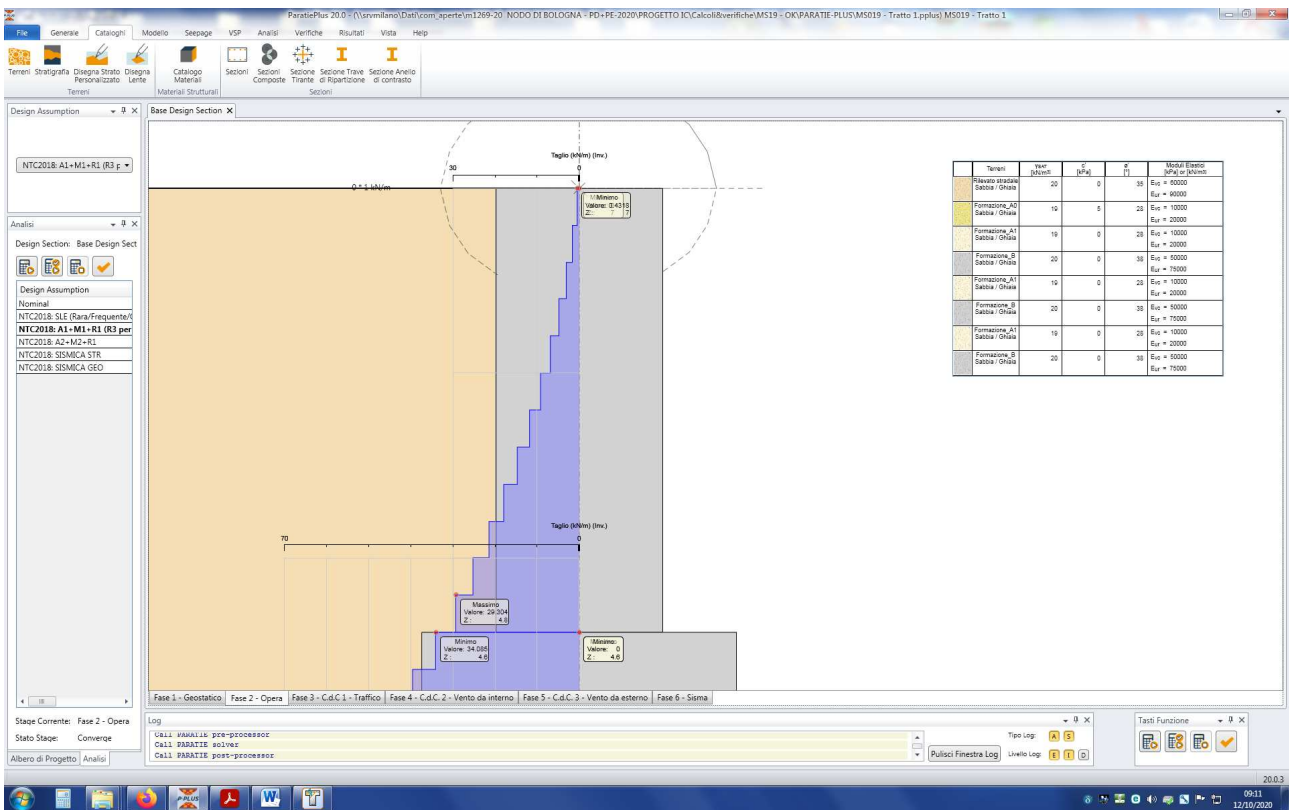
ParatiePlus 20.0 - (\\srvmilano\Dati\com_aperte\m1269-20_NODO DI BOLOGNA - PD+PE-2020\PROGETTO IC\Calcoli&verifiche\MS19 - OK\PARATIE-PLUS\MS019 - Tratto 1.pplus) MS019 - Tratto 1

File Generale Cataloghi Modello Seepage VSP Analisi Verifiche Risultati Vista Help

Terreni Stratigrafia Disegna Strato Personalizzato Disegna Lente
Terreni
Catalogo Materiali
Materiali Strutturali
Sezioni Sezioni Composte Sezione Tirante Sezione Trave di Ripartizione Sezione Anello di contrasto
Sezioni

Design Assumption
NTC2018: A1+M1+R1 (R3 p

Analisi
Design Section: Base Design Sect

Design Assumption
Nominal
NTC2018: SLE (Rara/Frequente/(
NTC2018: A1+M1+R1 (R3 per
NTC2018: A2+M2+R1
NTC2018: SISMICA STR
NTC2018: SISMICA GEO

Stage Corrente: Fase 2 - Opera
Stato Stage: Converge
Albero di Progetto Analisi

Base Design Section

Taglio (kN/m) (Inv.)
30
0
0 * 1 kN/m
Minimo
Valore: 0.4318
Z: 7

Taglio (kN/m) (Inv.)
70
0
Massimo
Valore: 29.304
Z: 4.6
Minimo
Valore: 34.085
Z: 4.6
Minimo
Valore: 0
Z: 4.6

| Terreni | γdry [kN/m³] | c' [kPa] | φ' [°] | Moduli Elastici [kPa] or [kN/m³] |
|---|---|---|---|---|
| Rilevato stradale Sabbia / Ghiaia | 20 | 0 | 35 | $E_{vc}$ = 60000 $E_{ur}$ = 90000 |
| Formazione_A0 Sabbia / Ghiaia | 19 | 5 | 28 | $E_{vc}$ = 10000 $E_{ur}$ = 20000 |
| Formazione_A1 Sabbia / Ghiaia | 19 | 0 | 28 | $E_{vc}$ = 10000 $E_{ur}$ = 20000 |
| Formazione_B Sabbia / Ghiaia | 20 | 0 | 38 | $E_{vc}$ = 50000 $E_{ur}$ = 75000 |
| Formazione_A1 Sabbia / Ghiaia | 19 | 0 | 28 | $E_{vc}$ = 10000 $E_{ur}$ = 20000 |
| Formazione_B Sabbia / Ghiaia | 20 | 0 | 38 | $E_{vc}$ = 50000 $E_{ur}$ = 75000 |
| Formazione_A1 Sabbia / Ghiaia | 19 | 0 | 28 | $E_{vc}$ = 10000 $E_{ur}$ = 20000 |
| Formazione_B Sabbia / Ghiaia | 20 | 0 | 38 | $E_{vc}$ = 50000 $E_{ur}$ = 75000 |

Fase 1 - Geostatico | Fase 2 - Opera | Fase 3 - C.d.C 1 - Traffico | Fase 4 - C.d.C. 2 - Vento da interno | Fase 5 - C.d.C. 3 - Vento da esterno | Fase 6 - Sisma

Log
Call PARATIE pre-processor
Call PARATIE solver
Call PARATIE post-processor
Pulisci Finestra Log
Tipo Log: A S
Livello Log: E I D

Tasti Funzione

20.0.3
09:11
12/10/2020